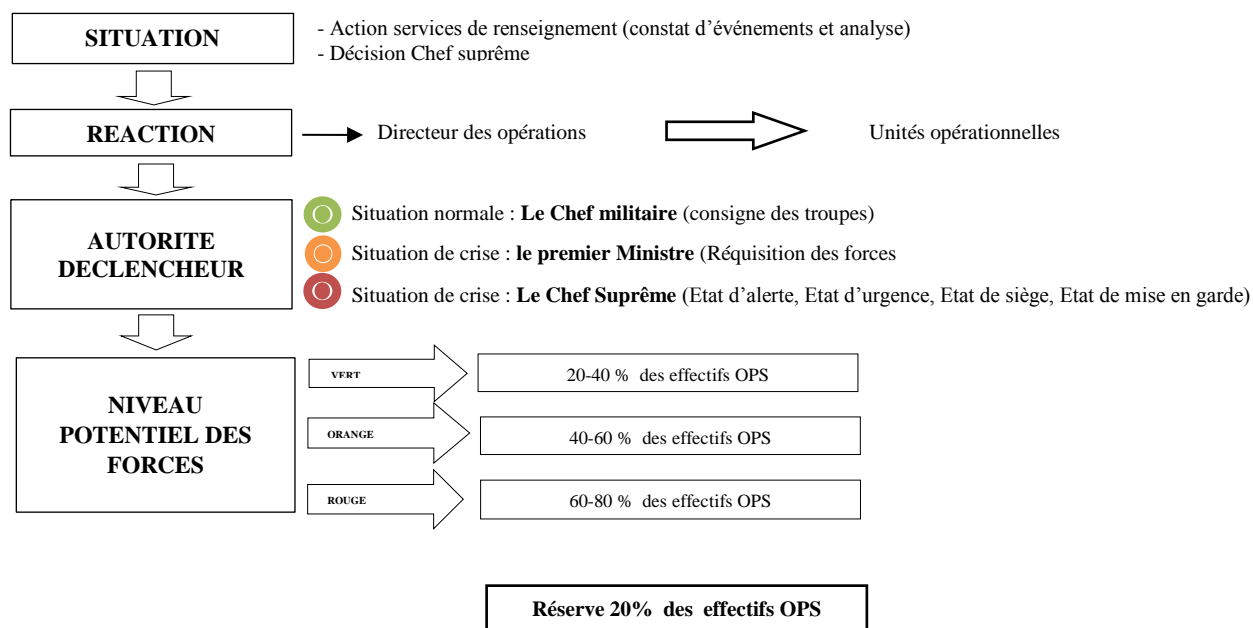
SITUATION

- Action services de renseignement (constat d'événements et analyse)
- Décision Chef suprême

REACTION

Directeur des opérations

Unités opérationnelles

AUTORITE DECLENCHEUR

Situation normale : **Le Chef militaire** (consigne des troupes)

Situation de crise : **le premier Ministre** (Réquisition des forces

Situation de crise : **Le Chef Suprême** (Etat d'alerte, Etat d'urgence, Etat de siège, Etat de mise en garde)

NIVEAU POTENTIEL DES FORCES

VERT

20-40 % des effectifs OPS

ORANGE

40-60 % des effectifs OPS

ROUGE

60-80 % des effectifs OPS

Réserve 20% des effectifs OPS